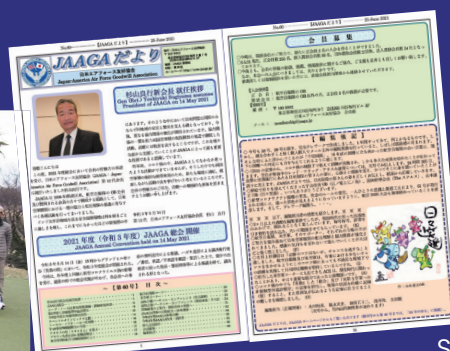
JAAGAだより

Japan-American Air Force Goodwill Association

杉山良行新会長 就任挨拶

Gen (Ret.) Yoshiyuki Sugiyama Assumes President of JAAGA on 14 May 2021

2021年度（令和3年度）JAAGA総会 開催

JAAGA Annual Convention held on 14 May 2021

【第60号】 目 次

会 員 募 集

【編 集 後 記】

No.60 JAAGAだより 26 June 2021

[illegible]